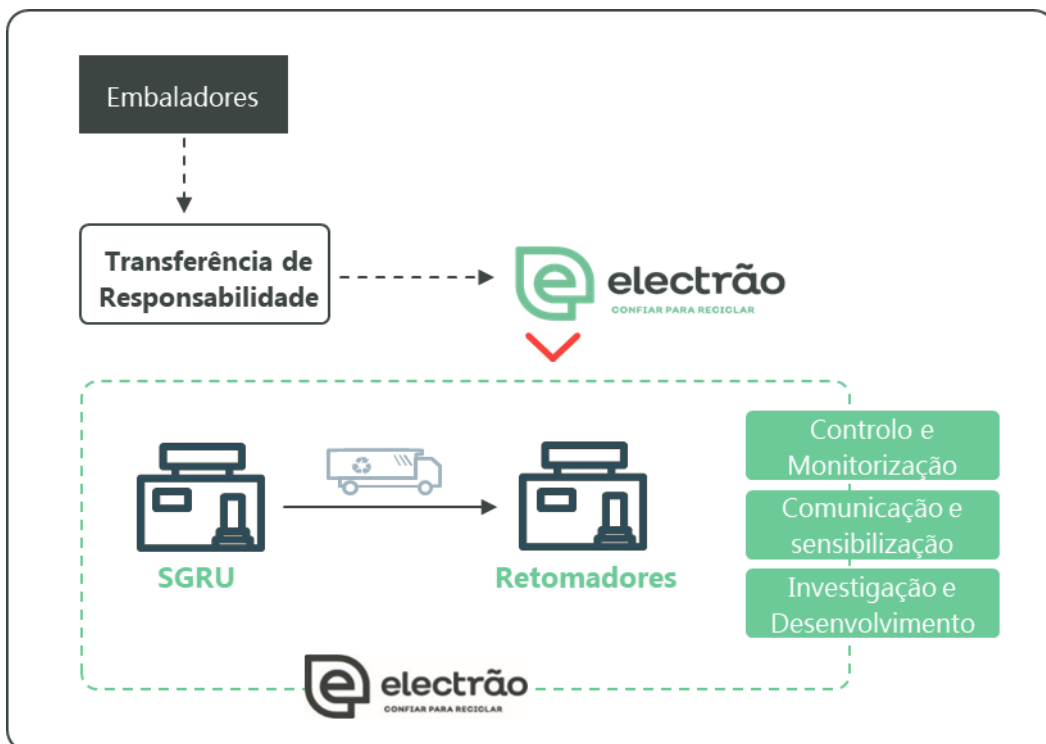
Embaladores

Transferência de Responsabilidade

electrão
CONFIAR PARA RECICLAR

SGRU

Retomadores

Controlo e Monitorização

Comunicação e sensibilização

Investigação e Desenvolvimento

electrão
CONFIAR PARA RECICLAR